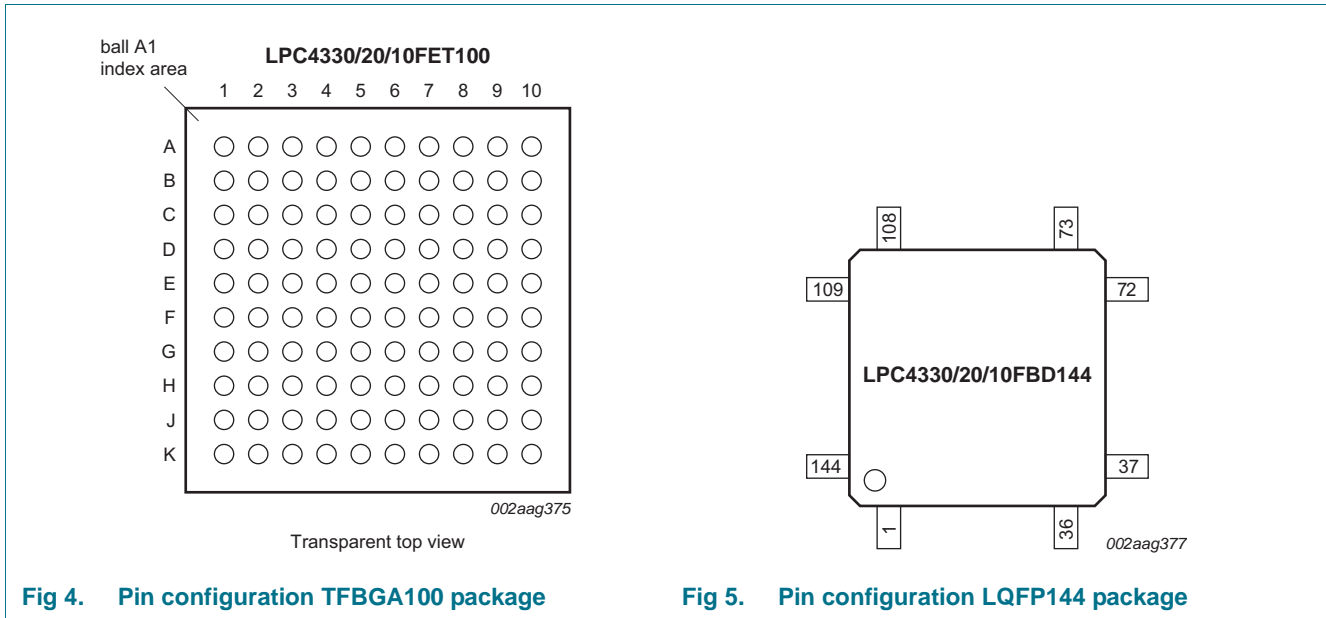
ball A1
index area

LPC4330/20/10FET100

1 2 3 4 5 6 7 8 9 10

A
B
C
D
E
F
G
H
J
K

002aag375

Transparent top view

Fig 4. Pin configuration TFBGA100 package

108
73
109
72
LPC4330/20/10FBD144
144
37
1
36

002aag377

Fig 5. Pin configuration LQFP144 package